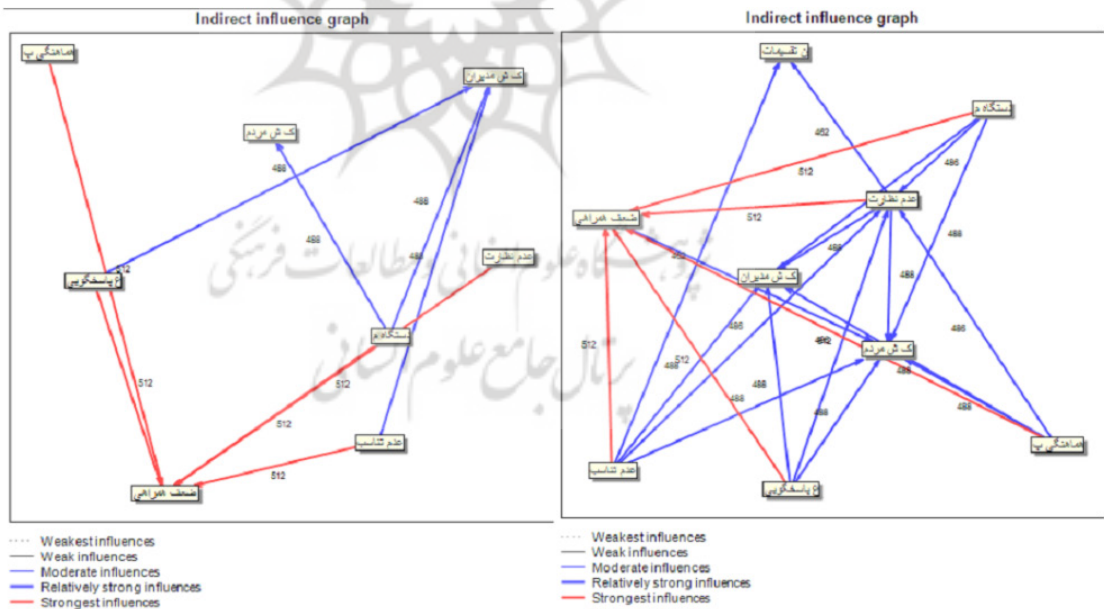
Indirect influence graph

هماهنگی ب

ک ش مدیران

ک ش مردم

488

488

488

پاسخگویی

عدم نظارت

488

دستگاه م

512

512

512

512

عدم تناسب

ضعف همراهی

Weakest influences
Weak influences
Moderate influences
Relatively strong influences
Strongest influences

Indirect influence graph

تاسیسات

دستگاه م

452

512

486

عدم نظارت

ضعف همراهی

512

488

ک ش مدیران

488

488

512

ک ش مردم

486

488

512

488

488

488

488

488

هماهنگی ب

عدم تناسب

پاسخگویی

Weakest influences
Weak influences
Moderate influences
Relatively strong influences
Strongest influences